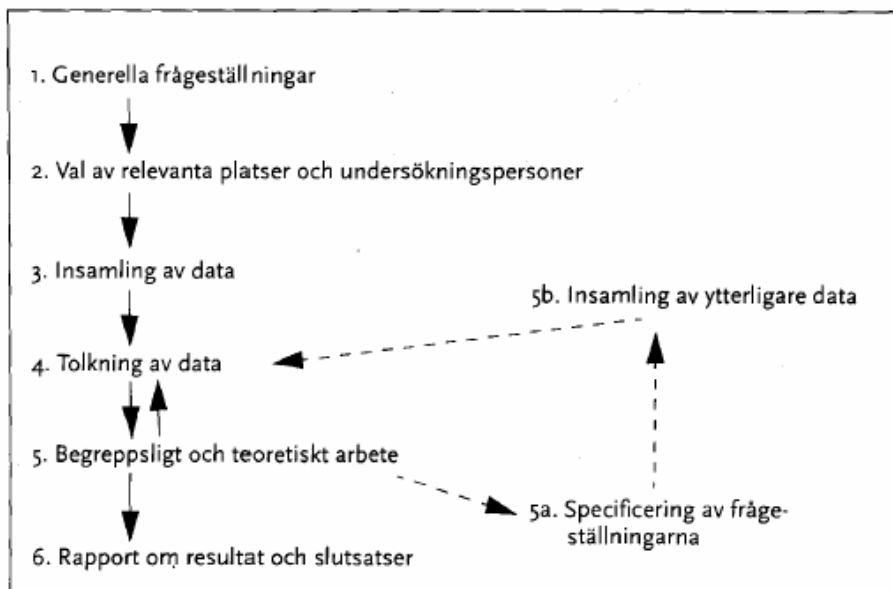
1. Generella frågeställningar

2. Val av relevanta platser och undersökningspersoner

3. Insamling av data

5b. Insamling av ytterligare data

4. Tolkning av data

5. Begreppsligt och teoretiskt arbete

5a. Specificering av frågeställningarna

6. Rapport om resultat och slutsatser